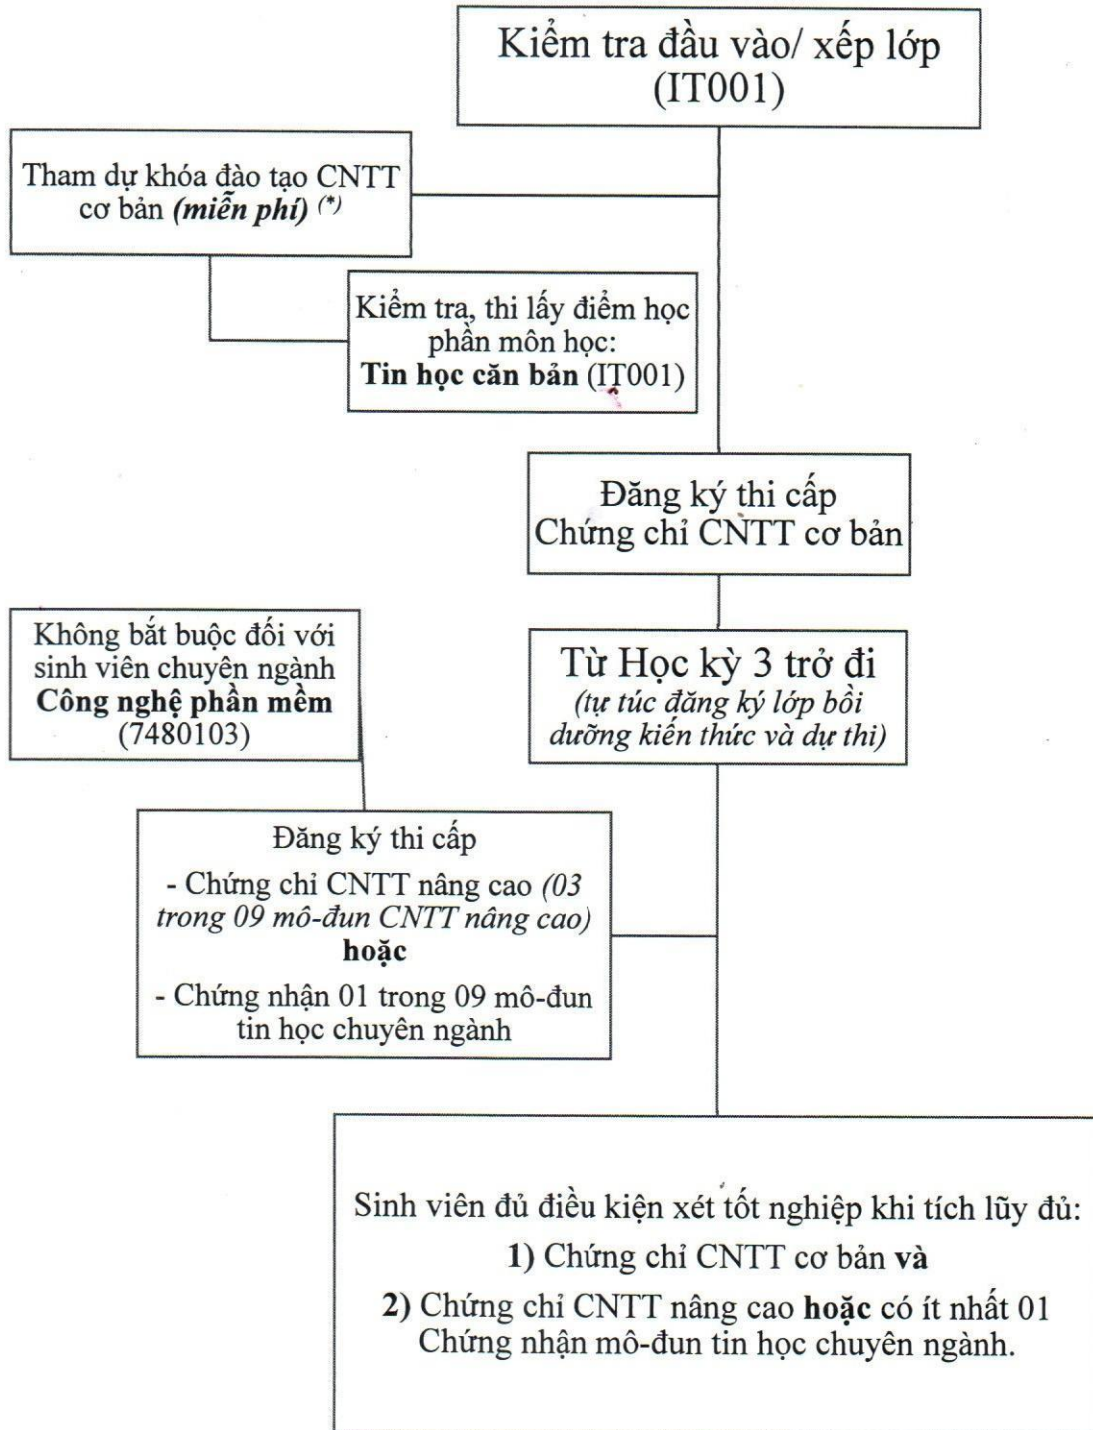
Kiểm tra đầu vào/ xếp lớp (IT001)

Tham dự khóa đào tạo CNTT cơ bản *(miễn phí)* $^{(*)}$

Kiểm tra, thi lấy điểm học phần môn học: **Tin học căn bản** (IT001)

Đăng ký thi cấp Chứng chỉ CNTT cơ bản

Không bắt buộc đối với sinh viên chuyên ngành **Công nghệ phần mềm** (7480103)

Từ Học kỳ 3 trở đi
*(tự túc đăng ký lớp bồi dưỡng kiến thức và dự thi)*

Đăng ký thi cấp
- Chứng chỉ CNTT nâng cao *(03 trong 09 mô-đun CNTT nâng cao)*
**hoặc**
- Chứng nhận 01 trong 09 mô-đun tin học chuyên ngành

Sinh viên đủ điều kiện xét tốt nghiệp khi tích lũy đủ:
**1)** Chứng chỉ CNTT cơ bản **và**
**2)** Chứng chỉ CNTT nâng cao **hoặc** có ít nhất 01 Chứng nhận mô-đun tin học chuyên ngành.